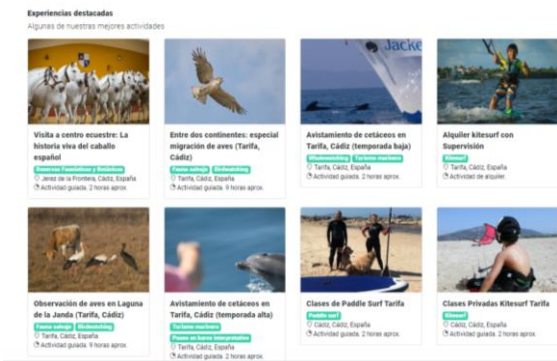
Experiencias destacadas
Algunas de nuestras mejores actividades

Visita a centro ecuestre: La historia viva del caballo español
Reservas Familiares y Grupos
Jerez de la Frontera, Cádiz, España
Actividad guiada. 2 horas aprox.

Entre dos continentes: especial migración de aves (Tarifa, Cádiz)
Fauna salvaje Birdwatching
Tarifa, Cádiz, España
Actividad guiada. 9 horas aprox.

Avistamiento de cetáceos en Tarifa, Cádiz (temporada baja)
Whalewatching Turismo marinero
Tarifa, Cádiz, España
Actividad guiada. 2 horas aprox.

Alquiler kitesurf con Supervisión
Kitesurf
Tarifa, Cádiz, España
Actividad de alquiler.

Observación de aves en Laguna de la Janda (Tarifa, Cádiz)
Fauna salvaje Birdwatching
Tarifa, Cádiz, España
Actividad guiada. 9 horas aprox.

Avistamiento de cetáceos en Tarifa, Cádiz (temporada alta)
Turismo marinero
Paseo en barco interpretativo
Tarifa, Cádiz, España
Actividad guiada. 2 horas aprox.

Clases de Paddle Surf Tarifa
Paddle surf
Cádiz, Cádiz, España
Actividad guiada. 2 horas aprox.

Clases Privadas Kitesurf Tarifa
Kitesurf
Cádiz, Cádiz, España
Actividad guiada. 2 horas aprox.